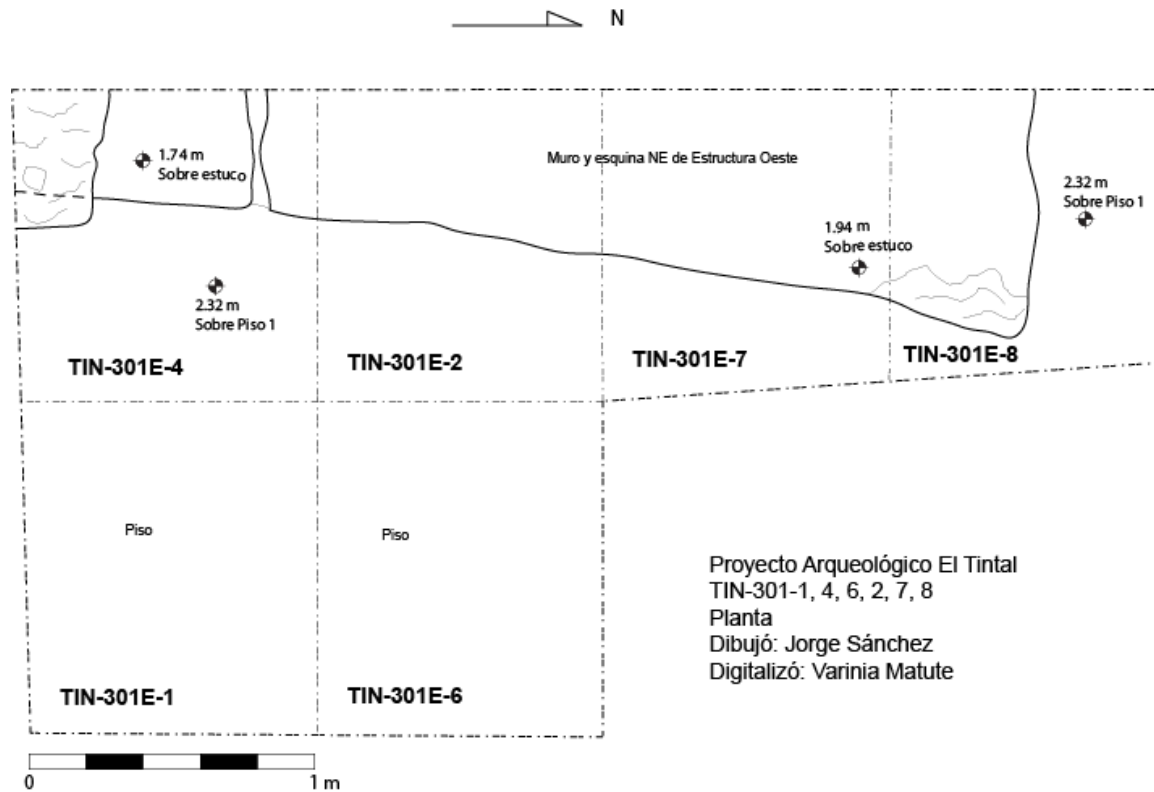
N

1.74 m
Sobre estuco

Muro y esquina NE de Estructura Oeste

2.32 m
Sobre Piso 1

1.94 m
Sobre estuco

2.32 m
Sobre Piso 1

TIN-301E-4

TIN-301E-2

TIN-301E-7

TIN-301E-8

Piso

Piso

Proyecto Arqueológico El Tintal
TIN-301-1, 4, 6, 2, 7, 8
Planta
Dibujó: Jorge Sánchez
Digitalizó: Varinia Matute

TIN-301E-1

TIN-301E-6

0

1 m